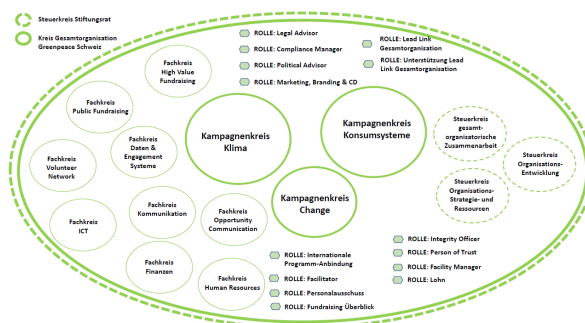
Steuerkreis Stiftungsrat

Kreis Gesamtorganization Greenpeace Schweiz

ROLLE: Legal Advisor

ROLLE: Compliance Manager

ROLLE: Political Advisor

ROLLE: Marketing, Branding & CD

ROLLE: Lead Link Gesamtorganisation

ROLLE: Unterstützung Lead Link Gesamtorganisation

Fachkreis High Value Fundraising

Fachkreis Public Fundraising

Fachkreis Daten & Engagement Systeme

Fachkreis Volunteer Network

Fachkreis ICT

Fachkreis Kommunikation

Fachkreis Finanzen

Fachkreis Opportunity Communication

Fachkreis Human Resources

Kampagnenkreis Klima

Kampagnenkreis Konsumsysteme

Kampagnenkreis Change

Steuerkreis gesamt-organisatorische Zusammenarbeit

Steuerkreis Organisations-Entwicklung

Steuerkreis Organisations-Strategie- und Ressouren

ROLLE: Integrity Officer

ROLLE: Person of Trust

ROLLE: Facility Manager

ROLLE: Lohn

ROLLE: Internationale Programm-Anbindung

ROLLE: Facilitator

ROLLE: Personalausschuss

ROLLE: Fundraising Überblick